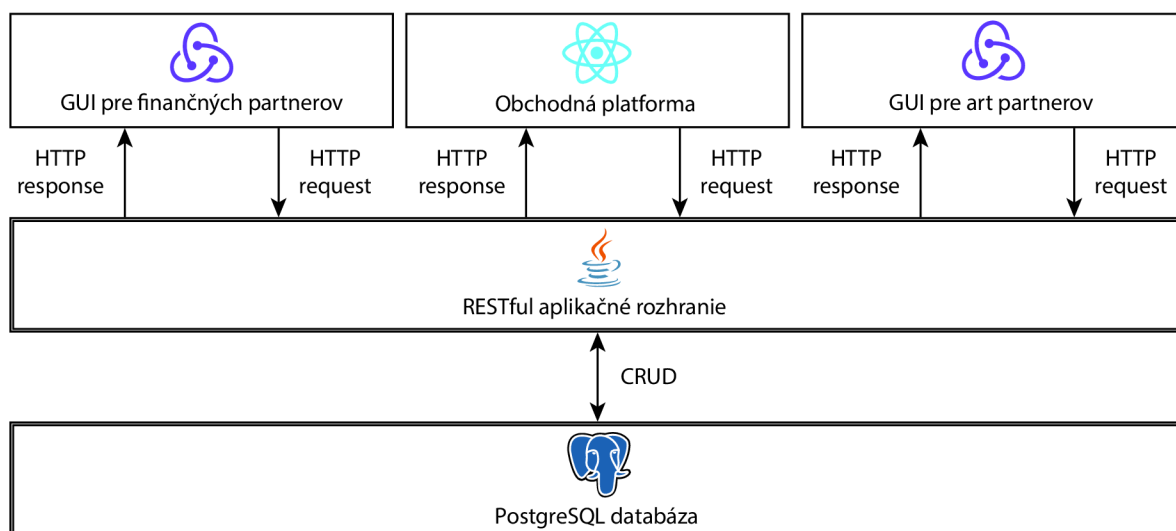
GUI pre finančných partnerov

Obchodná platforma

GUI pre art partnerov

HTTP response

HTTP request

HTTP response

HTTP request

HTTP response

HTTP request

RESTful aplikačné rozhranie

CRUD

PostgreSQL databáza